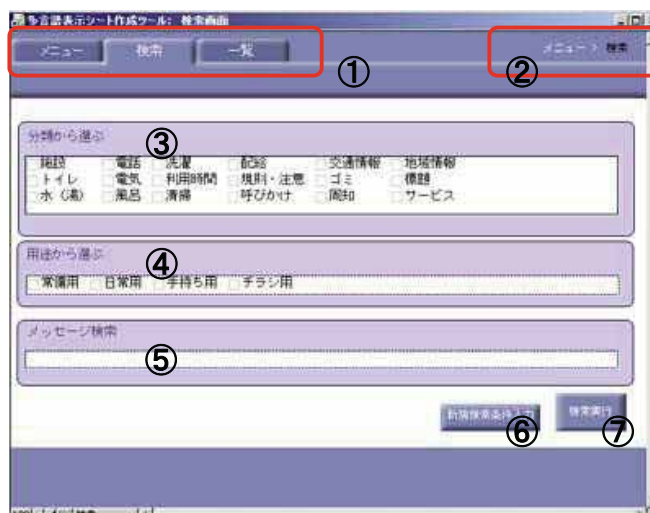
多言語表示シート作成ツール：検索画面

メニュー
検索
一覧
①
メニュー > 検索
②

分類から選ぶ
③
施設
電話
洗濯
配慮
交通情報
地域情報
トイレ
電気
利用時間
規則・注意
ゴミ
標識
水（湯）
風呂
清掃
呼びかけ
周知
サービス

用途から選ぶ
④
常備用
日常用
手持ち用
チラシ用

メッセージ検索
⑤

新規検索条件入力
⑥
検索実行
⑦